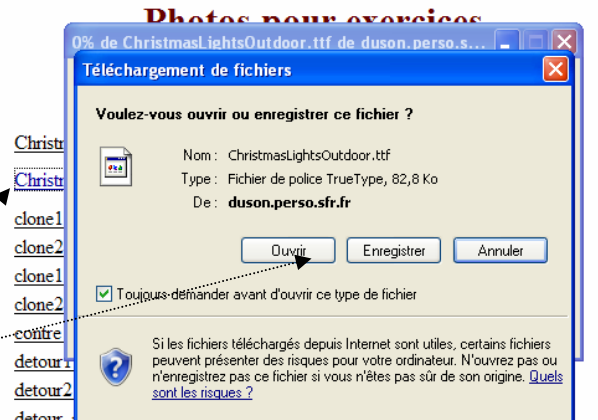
Photos pour exercices

0% de ChristmasLightsOutdoor.ttf de duson.perso.s...

Téléchargement de fichiers

Voulez-vous ouvrir ou enregistrer ce fichier ?

Nom : ChristmasLightsOutdoor.ttf
Type : Fichier de police TrueType, 82,8 Ko
De : duson.perso.sfr.fr

Ouvrir
Enregistrer
Annuler

Toujours demander avant d'ouvrir ce type de fichier

Si les fichiers téléchargés depuis Internet sont utiles, certains fichiers peuvent présenter des risques pour votre ordinateur. N'ouvrez pas ou n'enregistrez pas ce fichier si vous n'êtes pas sûr de son origine. Quels sont les risques ?

Christr
Christr
clone1
clone2
clone1
clone2
contre
detour1
detour2
detour